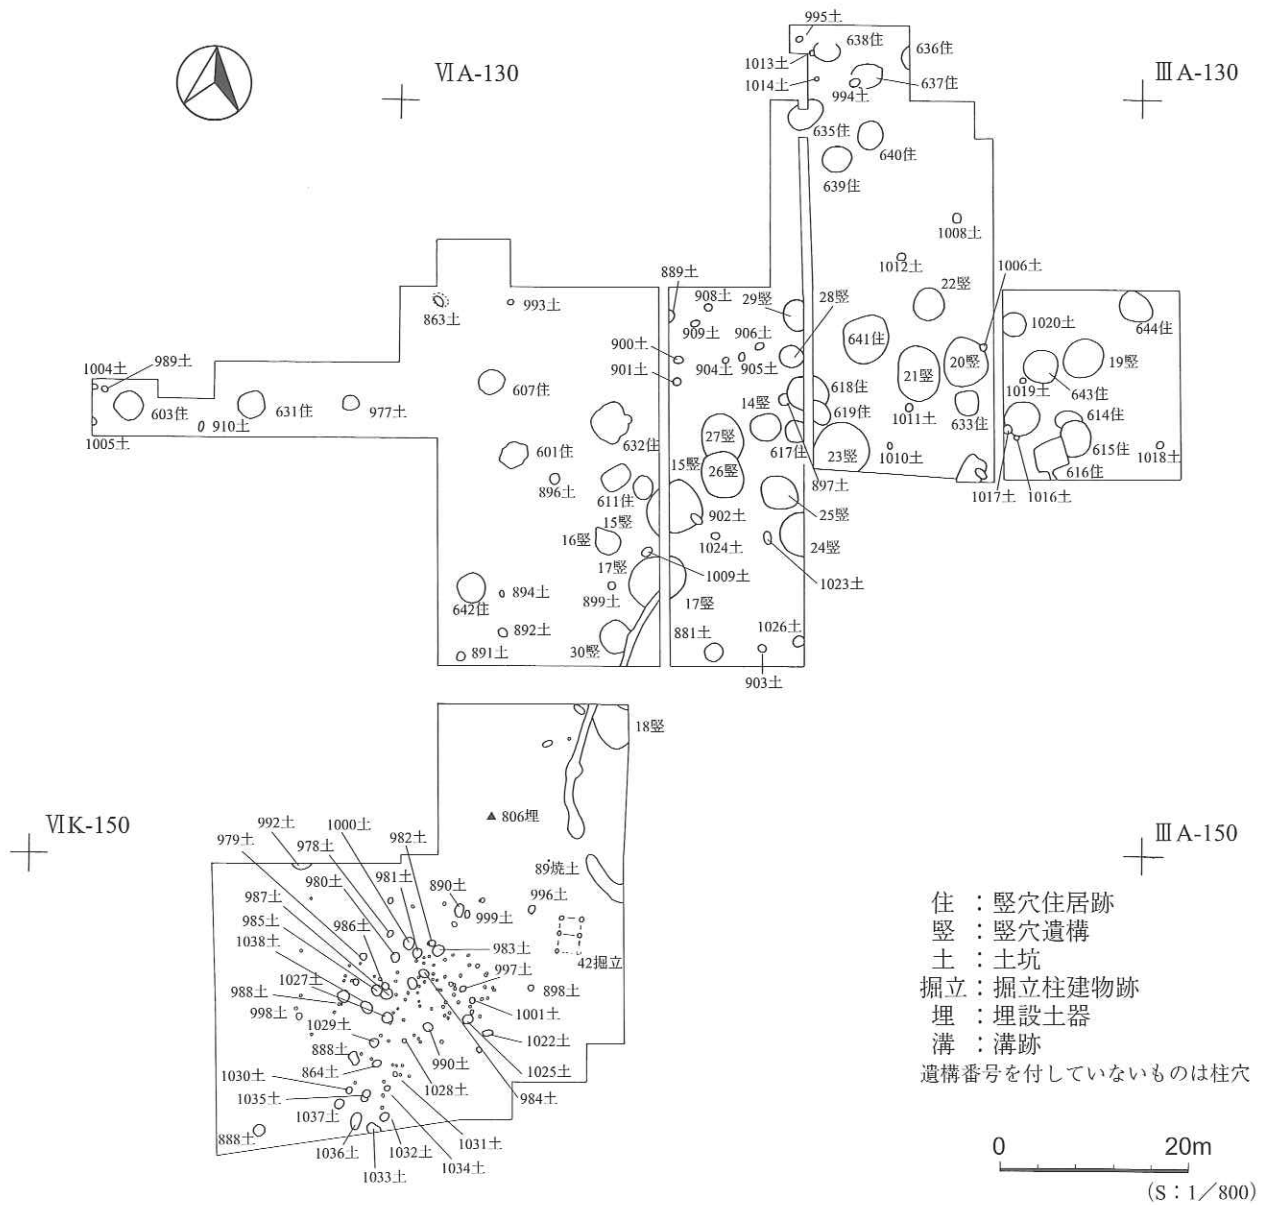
ⅥA-130

995土
638住
636住
1013土
1014土
637住
994土
ⅢA-130
635住
640住
639住
1008土
1012土
1006土
22竪
889土
908土
29竪
28竪
863土
993土
909土
906土
641住
1020土
644住
900土
901土
904土
905土
20竪
19竪
1004土
989土
607住
618住
21竪
1019土
643住
603住
631住
977土
14竪
619住
1011土
633住
614住
910土
27竪
1005土
632住
617住
23竪
1010土
615住
1018土
601住
15竪
26竪
616住
896土
897土
1017土
1016土
611住
902土
25竪
15竪
16竪
1024土
24竪
17竪
1009土
1023土
642住
894土
899土
17竪
892土
881土
1026土
891土
30竪
903土
18竪
ⅥK-150
806埋
ⅢA-150
992土
1000土
979土
978土
982土
980土
981土
89焼土
890土
996土
987土
986土
999土
985土
983土
1038土
997土
42掘立
1027土
898土
988土
1001土
998土
1029土
1022土
888土
990土
864土
1025土
1030土
1028土
1035土
984土
1037土
1031土
888土
1036土
1032土
1034土
1033土

住 :竪穴住居跡
竪 :竪穴遺構
土 :土坑
掘立:掘立柱建物跡
埋 :埋設土器
溝 :溝跡
遺構番号を付していないものは柱穴

0 20m
(S:1/800)